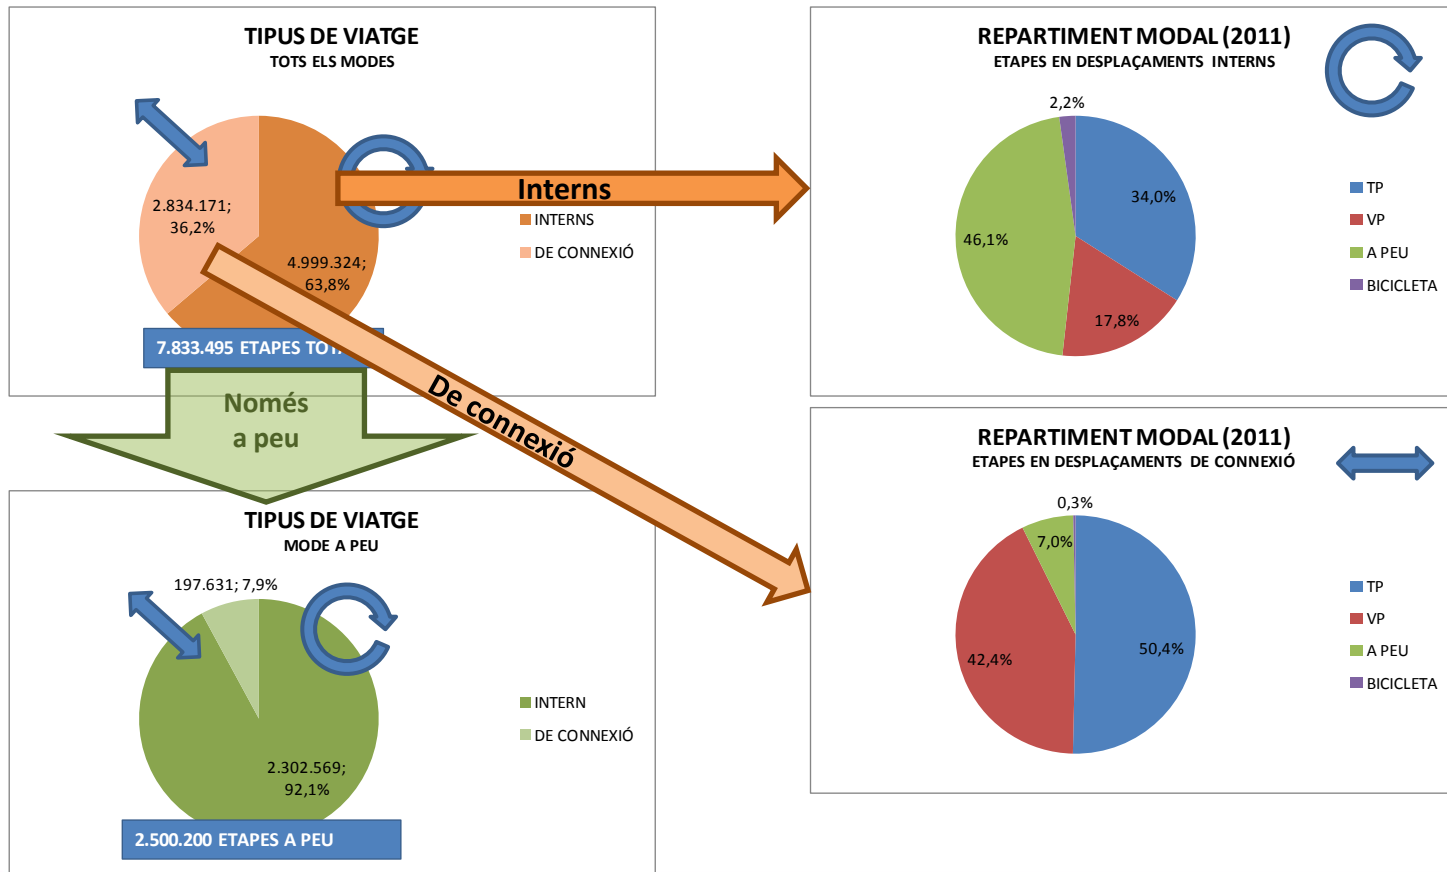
TIPUS DE VIATGE
TOTS ELS MODES

2.834.171; 36,2%

4.999.324; 63,8%

Interns

INTERNS
DE CONNEXIÓ

7.833.495 ETAPES TO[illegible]

Només a peu

De connexió

REPARTIMENT MODAL (2011)
ETAPES EN DESPLAÇAMENTS INTERNS

2,2%
34,0%
46,1%
17,8%

TP
VP
A PEU
BICICLETA

REPARTIMENT MODAL (2011)
ETAPES EN DESPLAÇAMENTS DE CONNEXIÓ

0,3%
7,0%
42,4%
50,4%

TP
VP
A PEU
BICICLETA

TIPUS DE VIATGE
MODE A PEU

197.631; 7,9%

2.302.569; 92,1%

INTERN
DE CONNEXIÓ

2.500.200 ETAPES A PEU